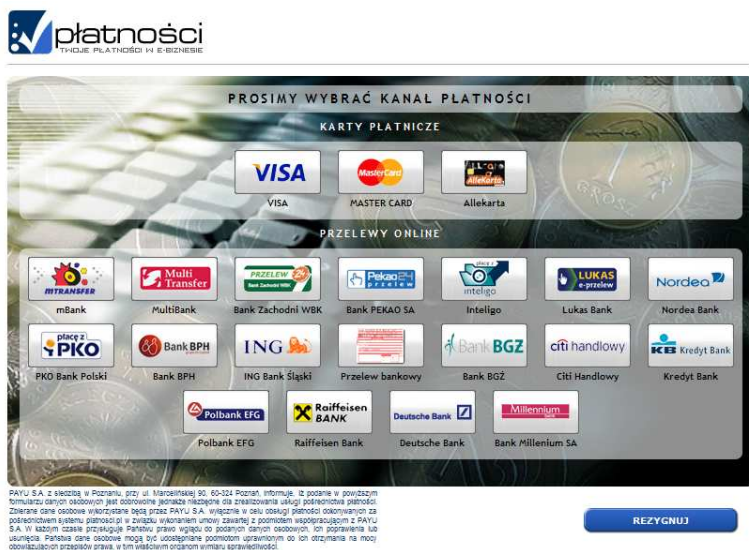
płatności
TWOJE PŁATNOŚCI W E-BIZNESIE

PROSIMY WYBRAĆ KANAŁ PŁATNOŚCI

KARTY PŁATNICZE

VISA
VISA
MasterCard
MASTER CARD
Allekarta
Allekarta

PRZELEWY ONLINE

mTRANSFER
mBank
Multi Transfer
MultiBank
PRZELEW 24 Bank Zachodni WBK
Bank Zachodni WBK
Pekao24 przelew
Bank PEKAO SA
płacę z inteligo
Inteligo
LUKAS e-przelew
Lukas Bank
Nordea
Nordea Bank
płacę z PKO
PKO Bank Polski
Bank BPH
Bank BPH
ING
ING Bank Śląski
Przelew bankowy
Bank BGŻ
Bank BGŻ
citi handlowy
Citi Handlowy
KB Kredyt Bank
Kredyt Bank
Polbank EFG
Polbank EFG
Raiffeisen BANK
Raiffeisen Bank
Deutsche Bank
Deutsche Bank
Millennium
Bank Millenium SA

PAYU S.A. z siedzibą w Poznaniu, przy ul. Marcelińskiej 90, 60-324 Poznań, informuje, iż podanie w powyższym formularzu danych osobowych jest dobrowolne jednakże niezbędne dla zrealizowania usługi pośrednictwa płatności. Zbierane dane osobowe wykorzystane będą przez PAYU S.A. wyłącznie w celu obsługi płatności dokonywanych za pośrednictwem systemu platnosci.pl w związku wykonaniem umowy zawartej z podmiotem współpracującym z PAYU S.A. W każdym czasie przysługuje Państwu prawo wglądu do podanych danych osobowych, ich poprawienia lub usunięcia. Państwa dane osobowe mogą być udostępniane podmiotom uprawnionym do ich otrzymania na mocy obowiązujących przepisów prawa, w tym właściwym organom wymiaru sprawiedliwości.

REZYGNUJ